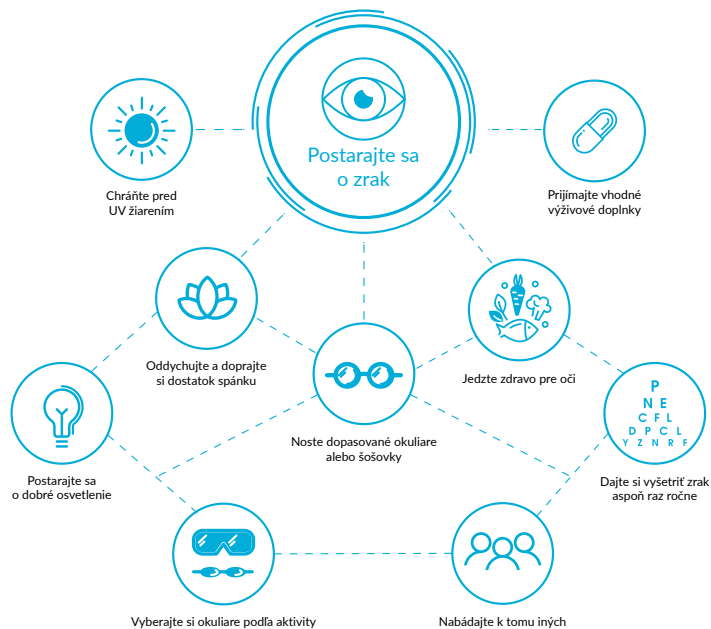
Postarajte sa o zrak

Chráňte pred UV žiarením

Prijímajte vhodné výživové doplnky

Oddychujte a doprajte si dostatok spánku

Jedzte zdravo pre oči

Noste dopasované okuliare alebo šošovky

P
N E
C F L
D P C L
Y Z N R F

Postarajte sa o dobré osvetlenie

Dajte si vyšetriť zrak aspoň raz ročne

Vyberajte si okuliare podľa aktivity

Nabádajte k tomu iných